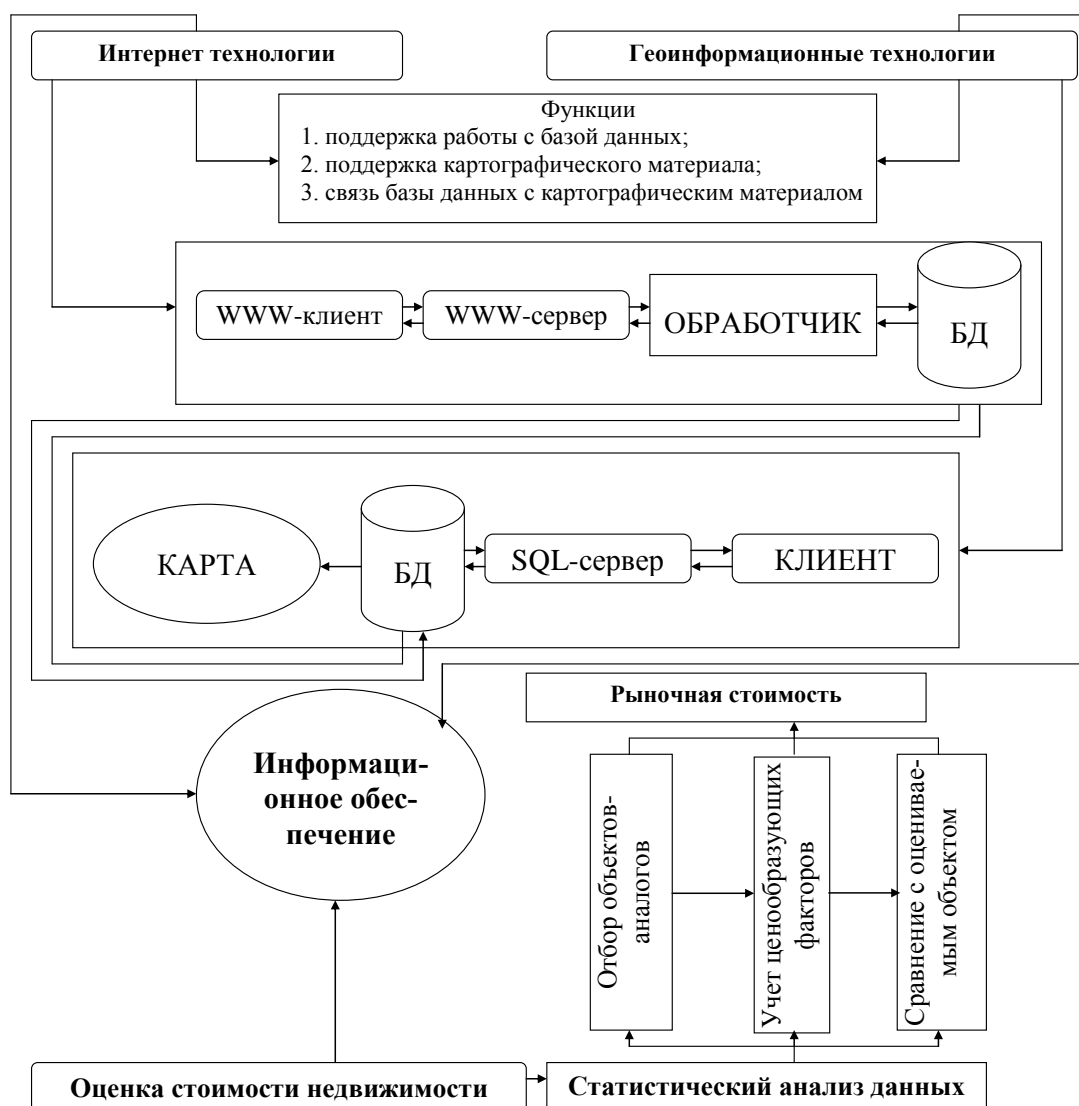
Интернет технологии

Геоинформационные технологии

Функции
1. поддержка работы с базой данных;
2. поддержка картографического материала;
3. связь базы данных с картографическим материалом

WWW-клиент

WWW-сервер

ОБРАБОТЧИК

БД

КАРТА

БД

SQL-сервер

КЛИЕНТ

Рыночная стоимость

Информационное обеспечение

Отбор объектованалогов

Учет ценообразующих факторов

Сравнение с оцениваемым объектом

Оценка стоимости недвижимости

Статистический анализ данных